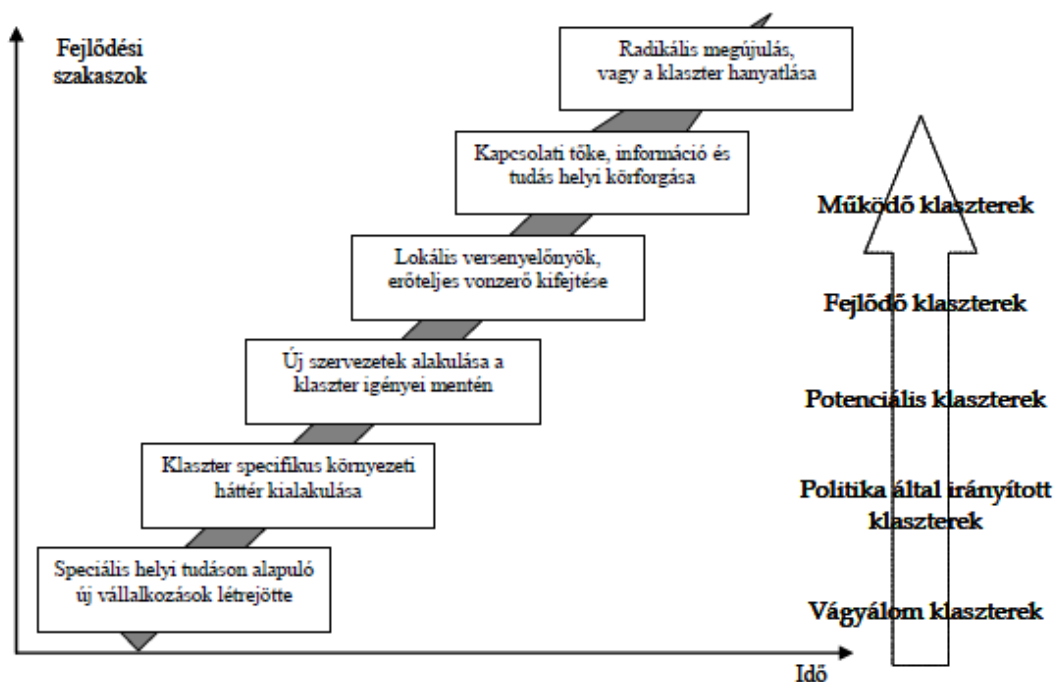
Fejlődési szakaszok

Radikális megújulás, vagy a klaszter hanyatlása

Kapcsolati tőke, információ és tudás helyi körforgása

Lokális versenyelőnyök, erőteljes vonzerő kifejtése

Új szervezetek alakulása a klaszter igényei mentén

Klaszter specifikus környezeti háttér kialakulása

Speciális helyi tudáson alapuló új vállalkozások létrejötte

Idő

Működő klaszterek

Fejlődő klaszterek

Potenciális klaszterek

Politika által irányított klaszterek

Vágyálom klaszterek